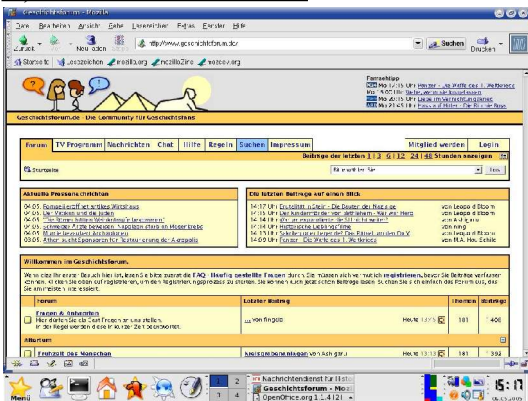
Geschichtsforum.de - Mozilla

Datei Bearbeiten Ansicht Gehe Lesezeichen Extras Fenster Hilfe

Zurück Neu laden http://www.geschichtsforum.de/ Suchen Drucken

Startseite Lesezeichen mozilla.org mozillaZine mozdev.org

Fernsehtipp
Mo 12:15 Uhr Fenster - Die Welt des J. Fetterman
Mo 15:00 Uhr Außergewöhnliche Baudenkmäler
Mo 18:15 Uhr Lieder im Vierhundertmahl
Mo 20:15 Uhr Kreuz und Halbmond

Geschichtsforum.de - Die Community für Geschichtsfans

Forum TV Programm Nachrichten Chat Hilfe Regeln Suchen Impressum Mitglied werden Login

Beiträge der letzten 1 | 3 | 6 | 12 | 24 | 48 Stunden anzeigen

Startseite Bitte wählen Sie Los

Aktuelle Pressenachrichten
04.05. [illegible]
04.05. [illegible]
04.05. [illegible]
04.05. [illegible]
03.05. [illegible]
03.05. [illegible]

Die letzten Beiträge auf einen Blick
14:17 Uhr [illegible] von Leopold Bloom
14:15 Uhr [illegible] von Leopold Bloom
14:14 Uhr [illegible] von Ashigaru
14:12 Uhr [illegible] von ning
14:10 Uhr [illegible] von Leopold Bloom
14:09 Uhr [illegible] von M.A. Hoe. Schile

Willkommen im Geschichtsforum
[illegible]

Forum | Letzter Beitrag | Themen | Beiträge
Fragen & Antworten
Hier dürfen Sie die Fragen an uns stellen. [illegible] | ... von fingolo | Heute 14:15 | 181 | 1408
Altertum
Frühzeit des Menschen | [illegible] von Ashigaru | Heute 13:13 | 61 | 392

Menü 1 2 3 4 Nachrichtendienst für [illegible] Geschichtsforum - Mo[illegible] OpenOffice.org 1.4.1 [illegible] 15:17